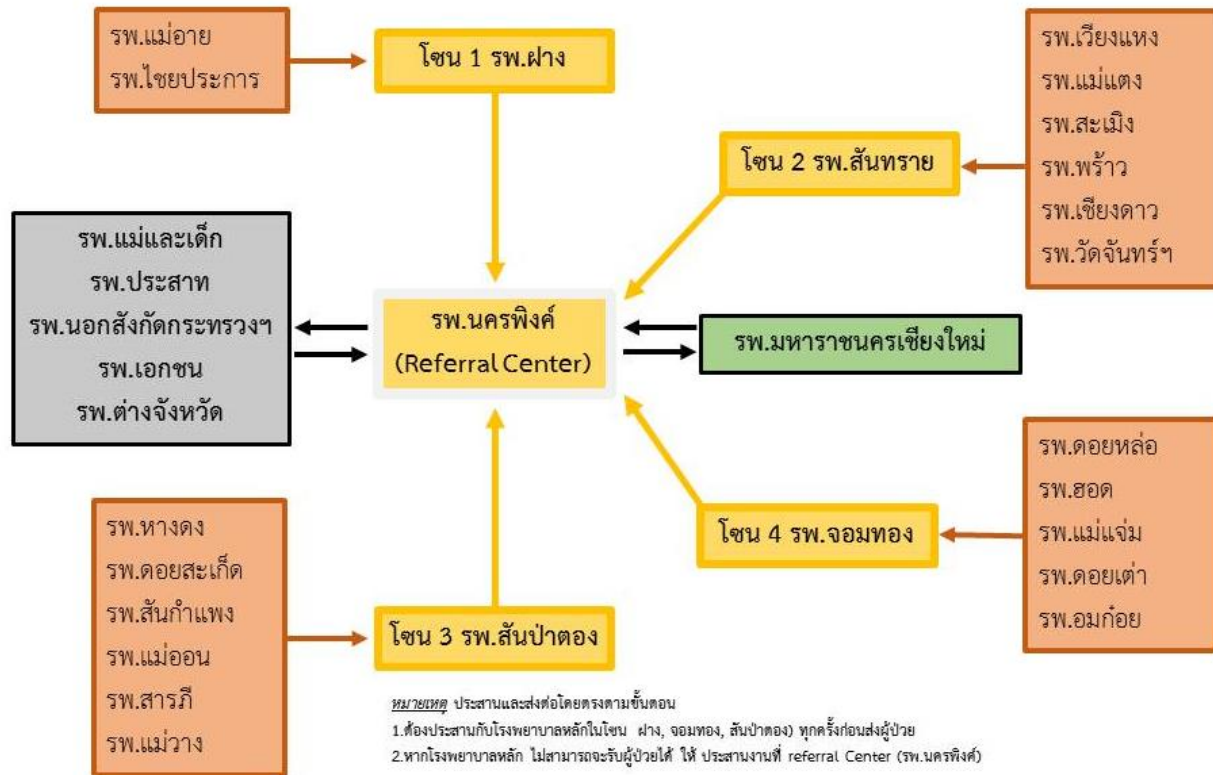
รพ.แม่อาย
รพ.ไชยปราการ

โซน 1 รพ.ฝาง

รพ.เวียงแหง
รพ.แม่แตง
รพ.สะเมิง
รพ.พร้าว
รพ.เชียงดาว
รพ.วัดจันทร์ฯ

โซน 2 รพ.สันทราย

รพ.แม่และเด็ก
รพ.ประสาท
รพ.นอกสังกัดกระทรวงฯ
รพ.เอกชน
รพ.ต่างจังหวัด

รพ.นครพิงค์
(Referral Center)

รพ.มหาราชนครเชียงใหม่

รพ.ดอยหล่อ
รพ.ฮอด
รพ.แม่แจ่ม
รพ.ดอยเต่า
รพ.อมก๋อย

โซน 4 รพ.จอมทอง

รพ.หางดง
รพ.ดอยสะเก็ด
รพ.สันกำแพง
รพ.แม่ออน
รพ.สารภี
รพ.แม่วาง

โซน 3 รพ.สันป่าตอง

หมายเหตุ ประสานและส่งต่อโดยตรงตามขั้นตอน
1.ต้องประสานกับโรงพยาบาลหลักในโซน ฝาง, จอมทอง, สันป่าตอง) ทุกครั้งก่อนส่งผู้ป่วย
2.หากโรงพยาบาลหลัก ไม่สามารถจะรับผู้ป่วยได้ ให้ ประสานงานที่ referral Center (รพ.นครพิงค์)